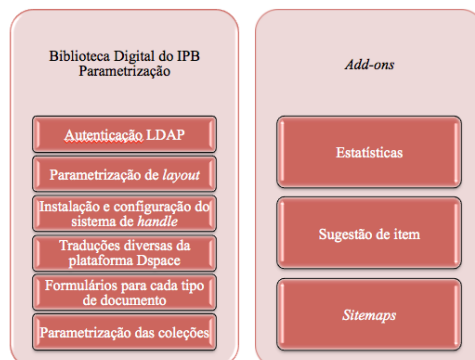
Biblioteca Digital do IPB Parametrização

Autenticação LDAP

Parametrização de *layout*

Instalação e configuração do sistema de *handle*

Traduções diversas da plataforma Dspace

Formulários para cada tipo de documento

Parametrização das coleções

*Add-ons*

Estatísticas

Sugestão de item

*Sitemaps*